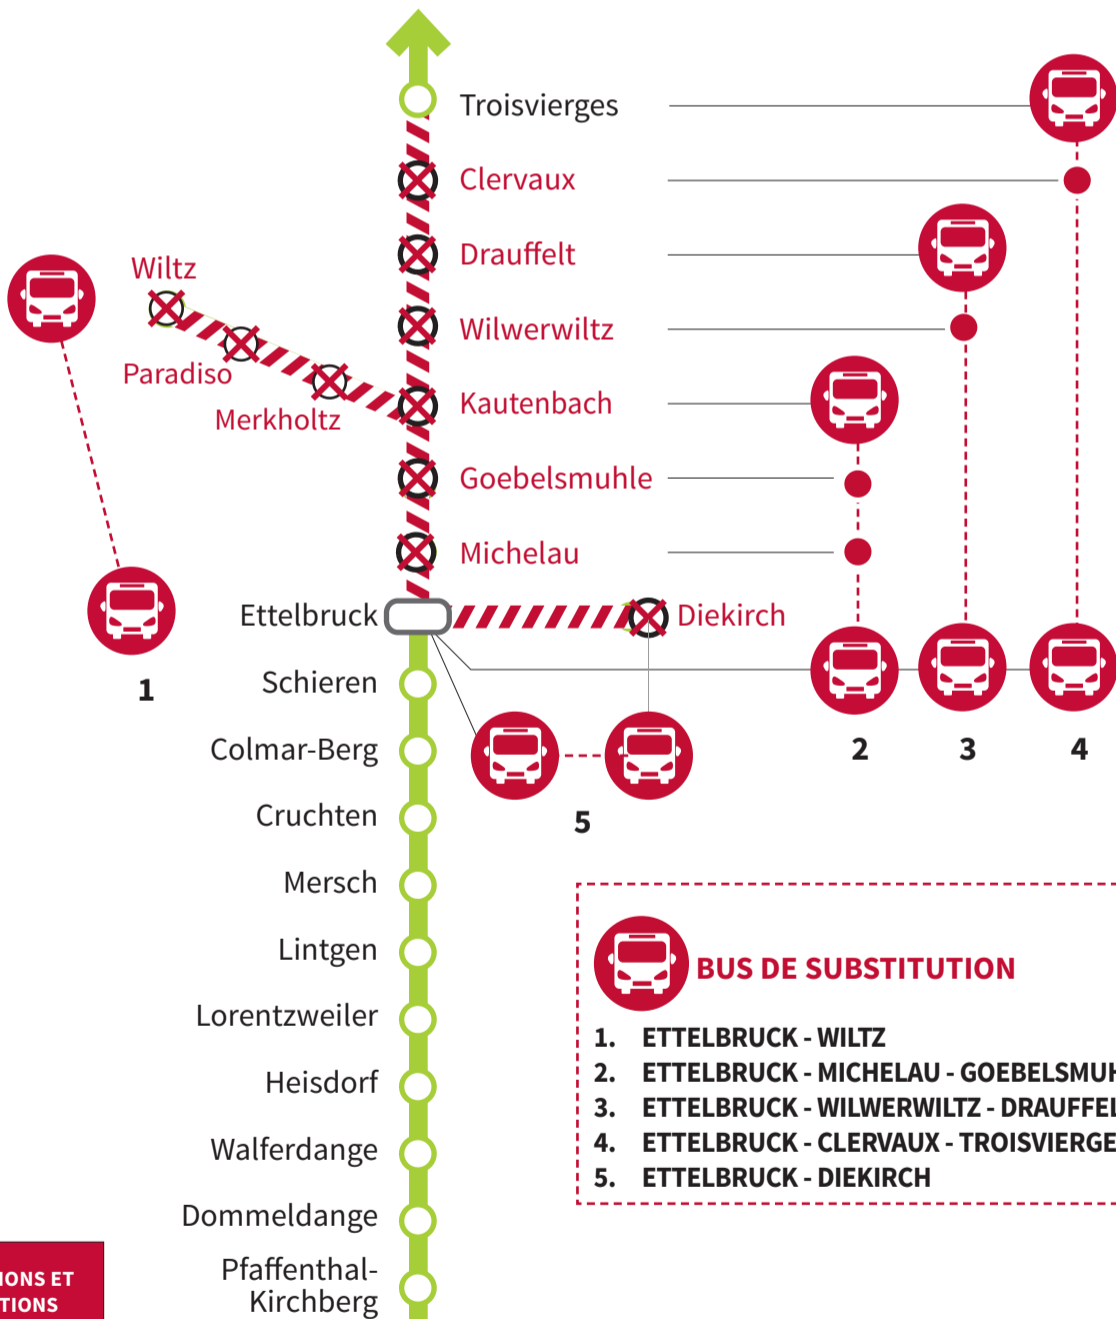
Troisvierges
Clervaux
Drauffelt
Wilwerwiltz
Kautenbach
Goebelsmuhle
Michelau
Wiltz
Paradiso
Merkholtz
Ettelbruck
Diekirch
1
Schieren
Colmar-Berg
Cruchten
Mersch
Lintgen
Lorentzweiler
Heisdorf
Walferdange
Dommeldange
Pfaffenthal-Kirchberg
2
3
4
5

BUS DE SUBSTITUTION
1. ETTELBRUCK - WILTZ
2. ETTELBRUCK - MICHELAU - GOEBELSMUH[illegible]
3. ETTELBRUCK - WILWERWILTZ - DRAUFFEL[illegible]
4. ETTELBRUCK - CLERVAUX - TROISVIERGE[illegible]
5. ETTELBRUCK - DIEKIRCH

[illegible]IONS ET
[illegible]TIONS